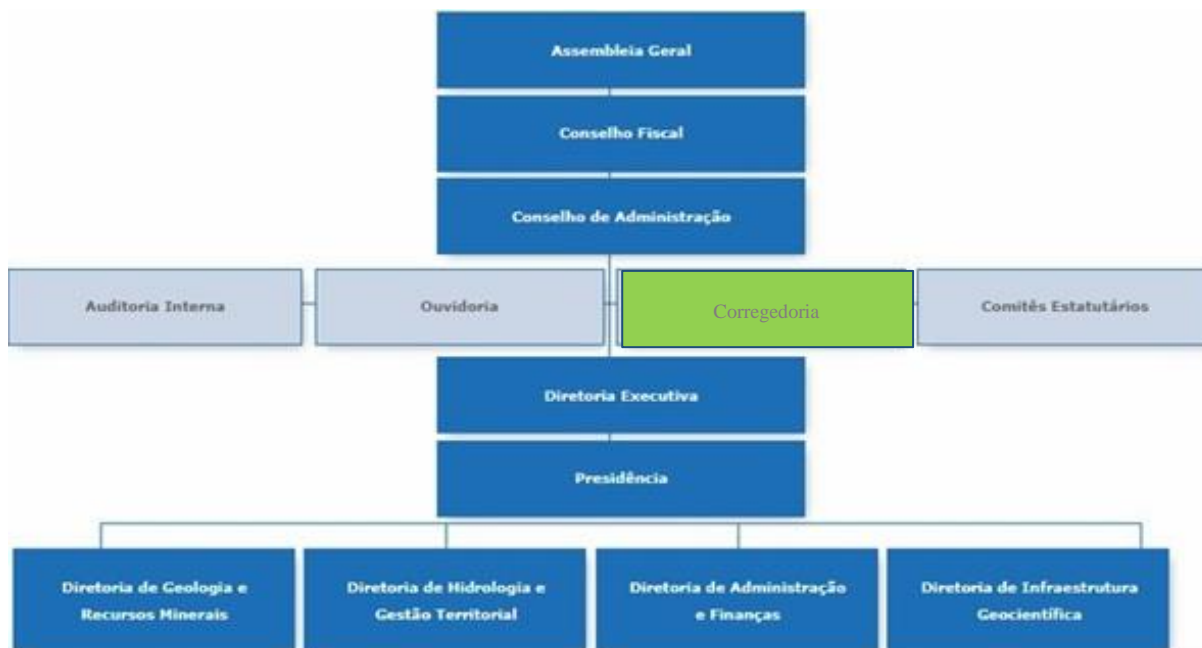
Assembleia Geral

Conselho Fiscal

Conselho de Administração

Auditoria Interna

Ouvidoria

Corregedoria

Comitês Estatutários

Diretoria Executiva

Presidência

Diretoria de Geologia e Recursos Minerais

Diretoria de Hidrologia e Gestão Territorial

Diretoria de Administração e Finanças

Diretoria de Infraestrutura Geocientífica